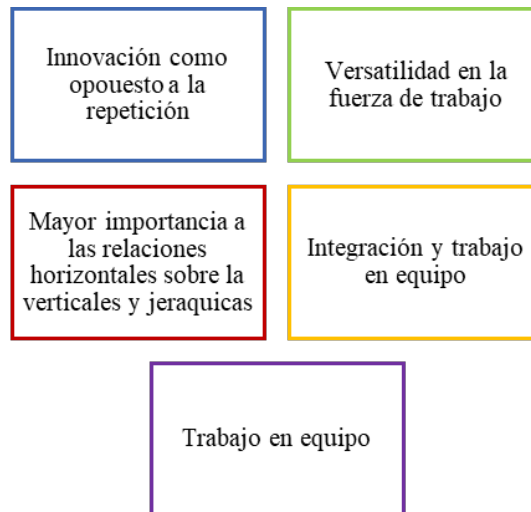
Innovación como opouesto a la repetición

Versatilidad en la fuerza de trabajo

Mayor importancia a las relaciones horizontales sobre la verticales y jeraquicas

Integración y trabajo en equipo

Trabajo en equipo